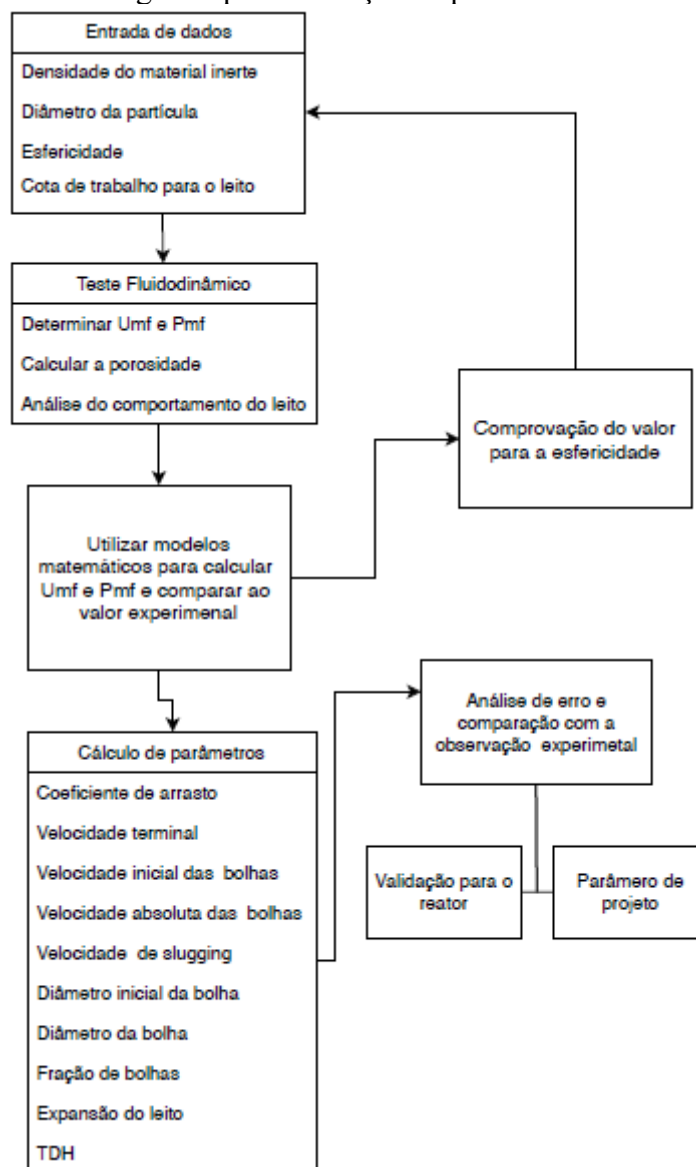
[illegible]

Entrada de dados
Densidade do material inerte
Diâmetro da partícula
Esfericidade
Cota de trabalho para o leito

Teste Fluidodinâmico
Determinar Umf e Pmf
Calcular a porosidade
Análise do comportamento do leito

Comprovação do valor para a esfericidade

Utilizar modelos matemáticos para calcular Umf e Pmf e comparar ao valor experimenal

Análise de erro e comparação com a observação experimetal

Cálculo de parâmetros
Coeficiente de arrasto
Velocidade terminal
Velocidade inicial das bolhas
Velocidade absoluta das bolhas
Velocidade de slugging
Diâmetro inicial da bolha
Diâmetro da bolha
Fração de bolhas
Expansão do leito
TDH

Validação para o reator

Parâmero de projeto